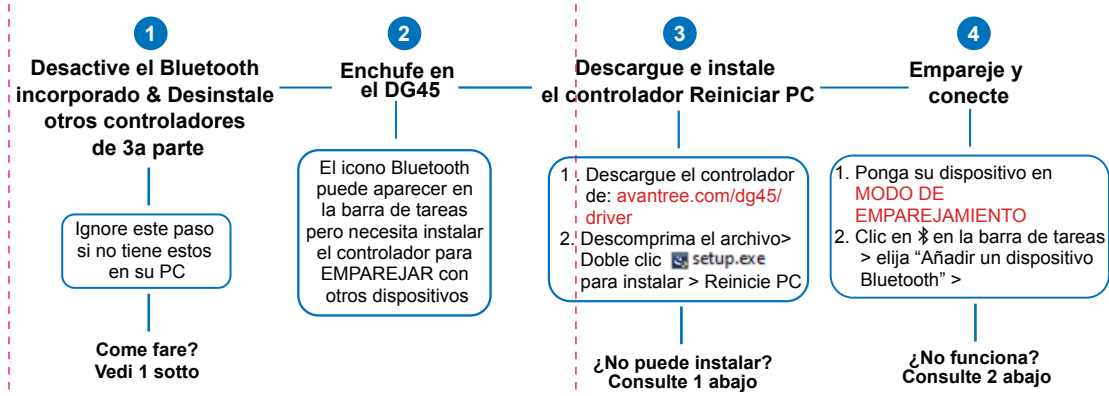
1
Desactive el Bluetooth incorporado & Desinstale otros controladores de 3a parte

Ignore este paso si no tiene estos en su PC

Come fare?
Vedi 1 sotto

2
Enchufe en el DG45

El icono Bluetooth puede aparecer en la barra de tareas pero necesita instalar el controlador para EMPAREJAR con otros dispositivos

3
Descargue e instale el controlador Reiniciar PC

1. Descargue el controlador de: avantree.com/dg45/driver
2. Descomprima el archivo> Doble clic setup.exe para instalar > Reinicie PC

¿No puede instalar?
Consulte 1 abajo

4
Empareje y conecte

1. Ponga su dispositivo en MODO DE EMPAREJAMIENTO
2. Clic en en la barra de tareas > elija "Añadir un dispositivo Bluetooth" >

¿No funciona?
Consulte 2 abajo